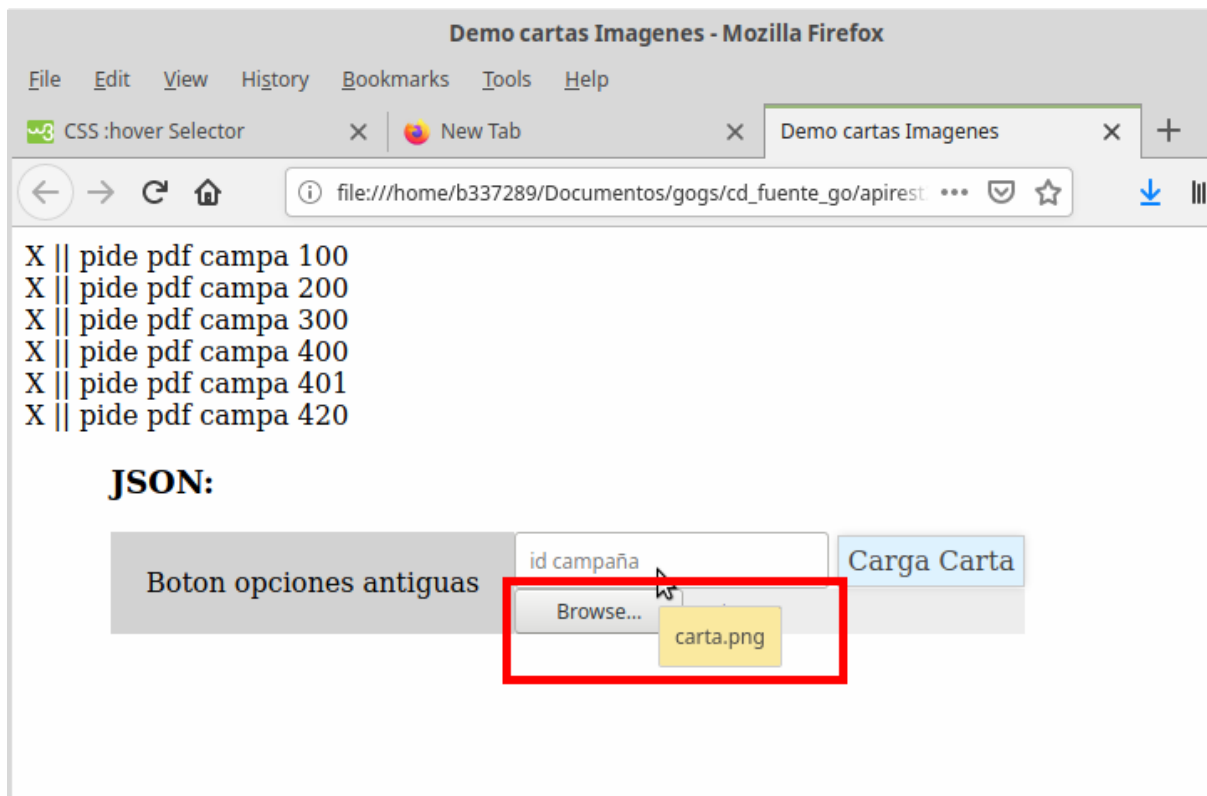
Demo cartas Imagenes - Mozilla Firefox

File Edit View History Bookmarks Tools Help

CSS :hover Selector
New Tab
Demo cartas Imagenes

file:///home/b337289/Documentos/gogs/cd_fuente_go/apirest

X || pide pdf campa 100
X || pide pdf campa 200
X || pide pdf campa 300
X || pide pdf campa 400
X || pide pdf campa 401
X || pide pdf campa 420

JSON:

Boton opciones antiguas

id campaña

Carga Carta

Browse...

carta.png